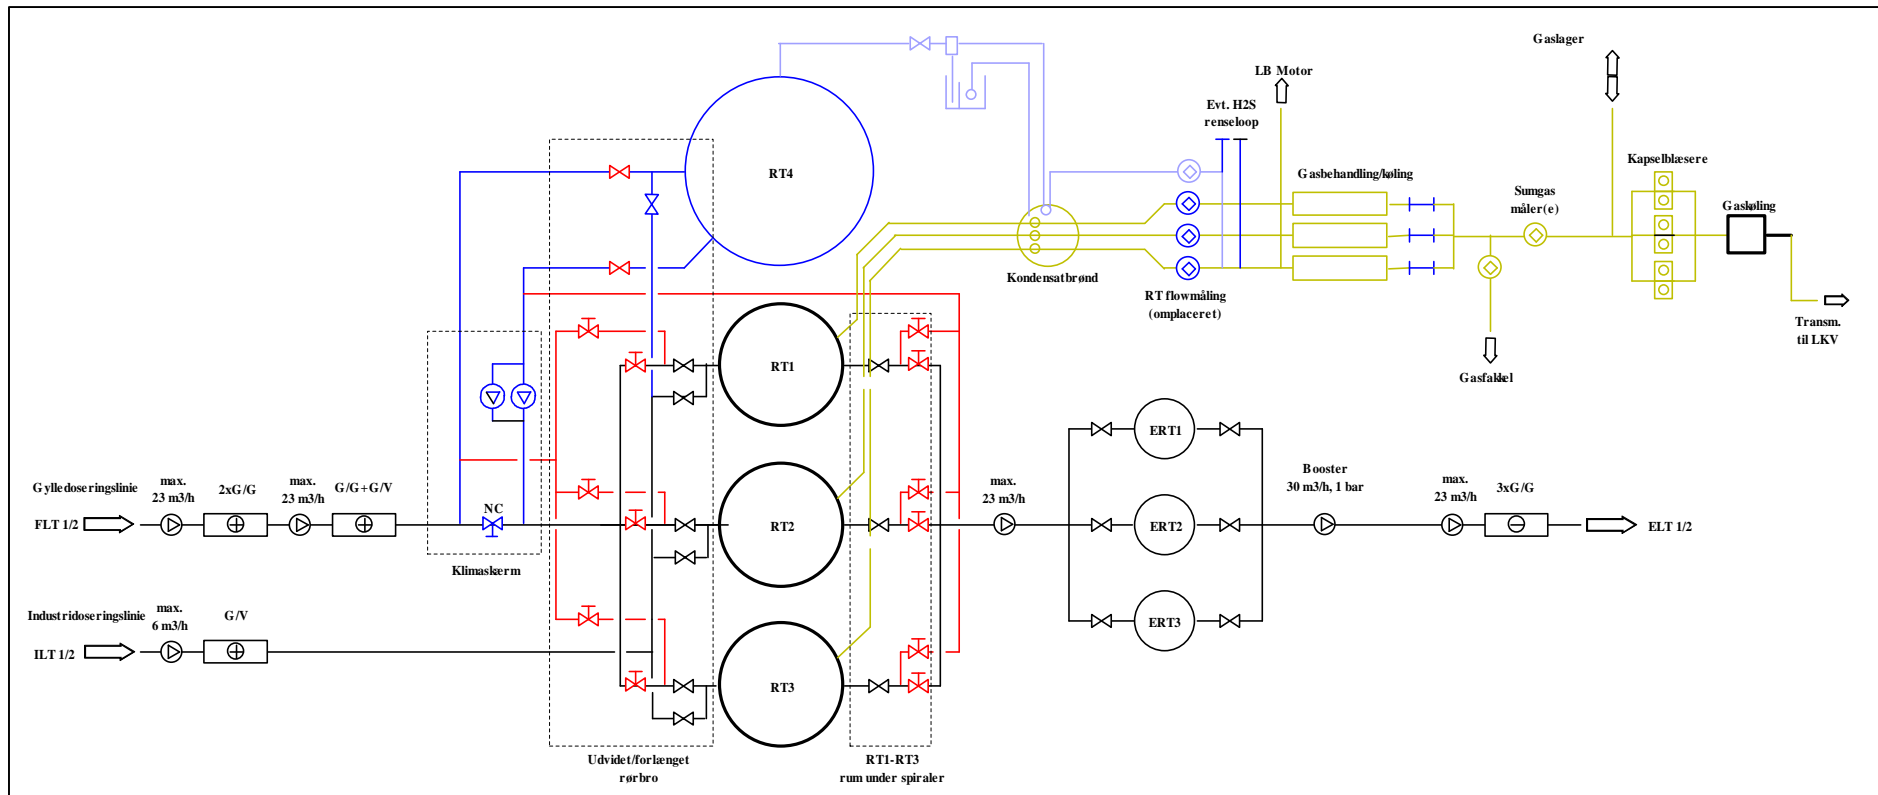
Gaslager

LB Motor

Evt. H2S renseloop

RT4

Gasbehandling/køling

Kapselblæsere

Sumgas måler(e)

Gaskøling

Kondensatbrønd

RT flowmåling (omplaceret)

Transm. til LKV

Gasfakkel

RT1

ERT1

Gylledoseringslinie

max. 23 m3/h

2xG/G

max. 23 m3/h

G/G+G/V

NC

max. 23 m3/h

Booster 30 m3/h, 1 bar

max. 23 m3/h

3xG/G

FLT 1/2

RT2

ERT2

ELT 1/2

Klimaskærm

Industridoseringslinie

max. 6 m3/h

G/V

ERT3

ILT 1/2

RT3

Udvidet/forlænget rørbro

RT1-RT3 rum under spiraler